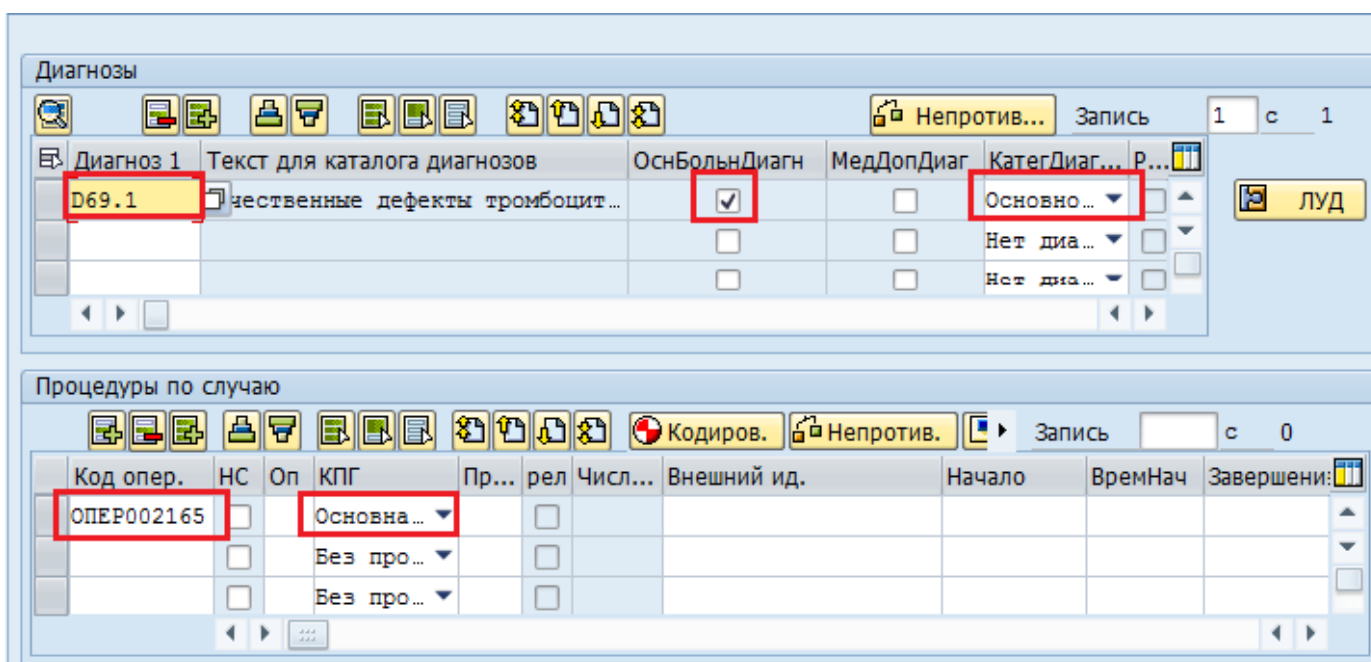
Диагнозы

Непротив... Запись 1 с 1

| Диагноз 1 | Текст для каталога диагнозов | ОснБольнДиагн | МедДопДиаг | КатегДиаг... | Р... |
|---|---|---|---|---|---|
| D69.1 | чественные дефекты тромбоцит... | ☑ | ☐ | Основно... | ☐ |
| | | ☐ | ☐ | Нет диа... | ☐ |
| | | ☐ | ☐ | Нет диа... | ☐ |

ЛУД

Процедуры по случаю

Кодиров. Непротив. Запись с 0

| Код опер. | НС | Оп | КПГ | Пр... | рел | Числ... | Внешний ид. | Начало | ВремНач | Завершени |
|---|---|---|---|---|---|---|---|---|---|---|
| ОПЕР002165 | ☐ | | Основна... | | ☐ | | | | | |
| | ☐ | | Без про... | | ☐ | | | | | |
| | ☐ | | Без про... | | ☐ | | | | | |